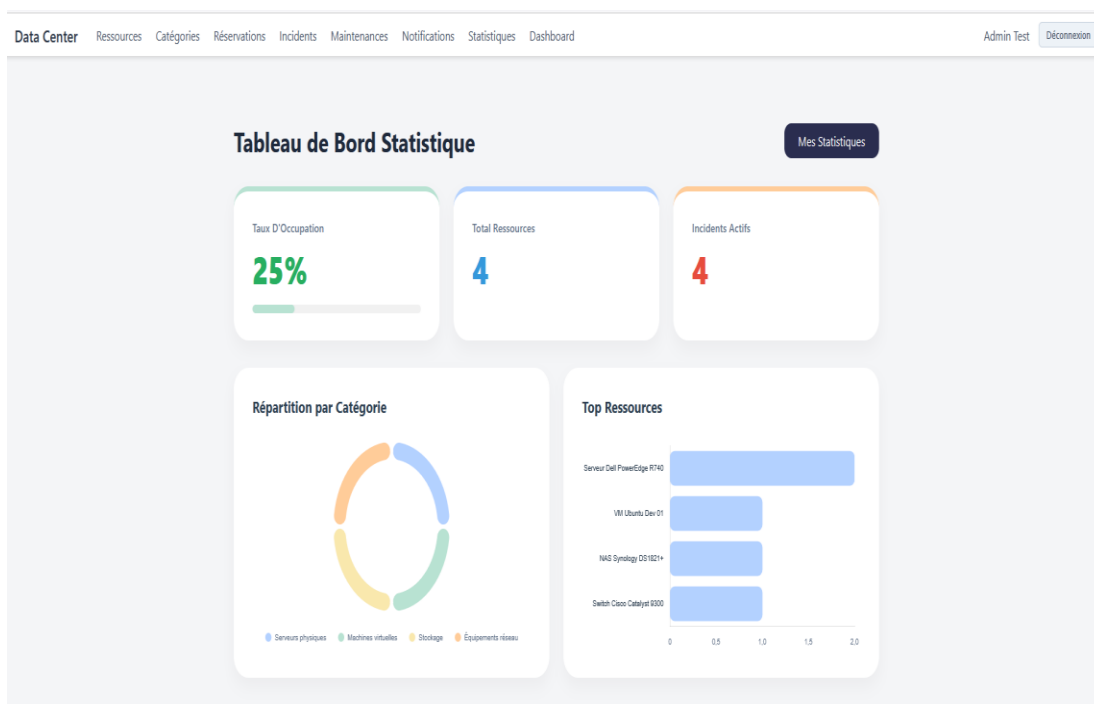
Data Center Ressources Catégories Réservations Incidents Maintenances Notifications Statistiques Dashboard Admin Test Déconnexion

Tableau de Bord Statistique

Mes Statistiques

Taux D'Occupation
25%

Total Ressources
4

Incidents Actifs
4

Répartition par Catégorie

Serveurs physiques Machines virtuelles Stockage Équipements réseau

Top Ressources

Serveur Dell PowerEdge R740
VM Ubuntu Dev 01
NAS Synology DS1821+
Switch Cisco Catalyst 9300

0 0.5 1.0 1.5 2.0